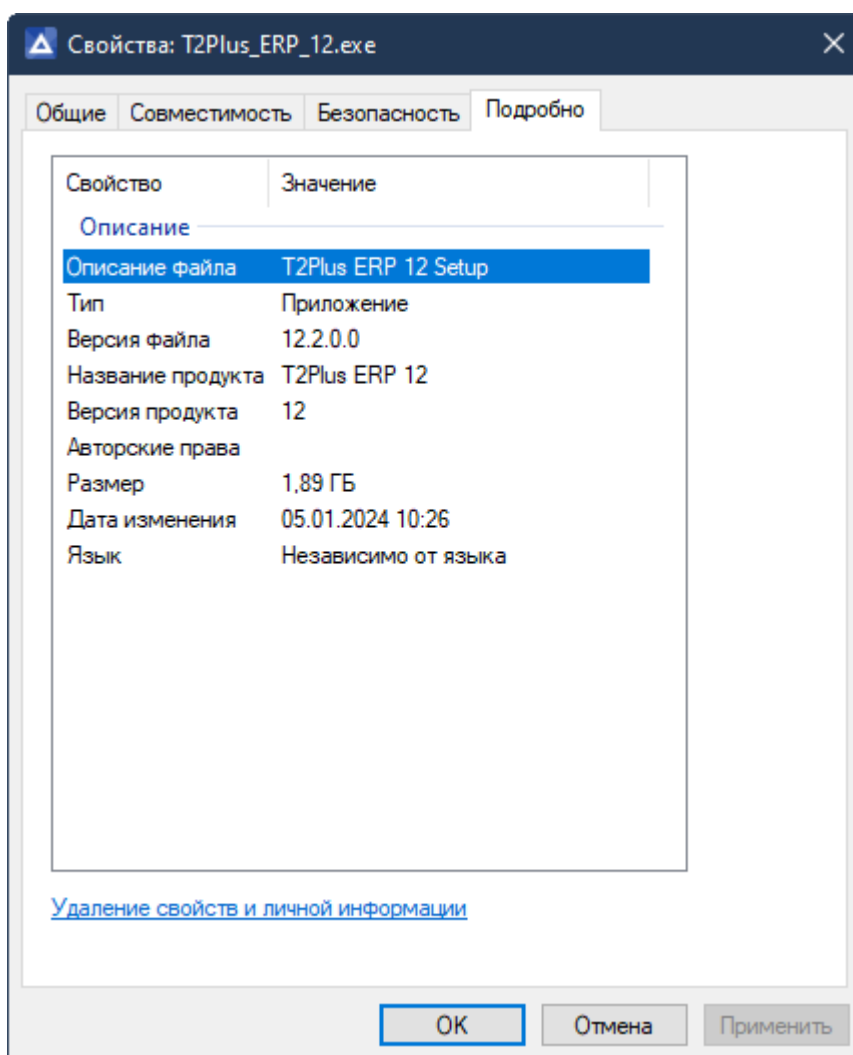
Свойства: T2Plus_ERP_12.exe

Общие | Совместимость | Безопасность | Подробно

| Свойство | Значение |
|---|---|
| Описание | |
| Описание файла | T2Plus ERP 12 Setup |
| Тип | Приложение |
| Версия файла | 12.2.0.0 |
| Название продукта | T2Plus ERP 12 |
| Версия продукта | 12 |
| Авторские права | |
| Размер | 1,89 ГБ |
| Дата изменения | 05.01.2024 10:26 |
| Язык | Независимо от языка |

Удаление свойств и личной информации

OK | Отмена | Применить